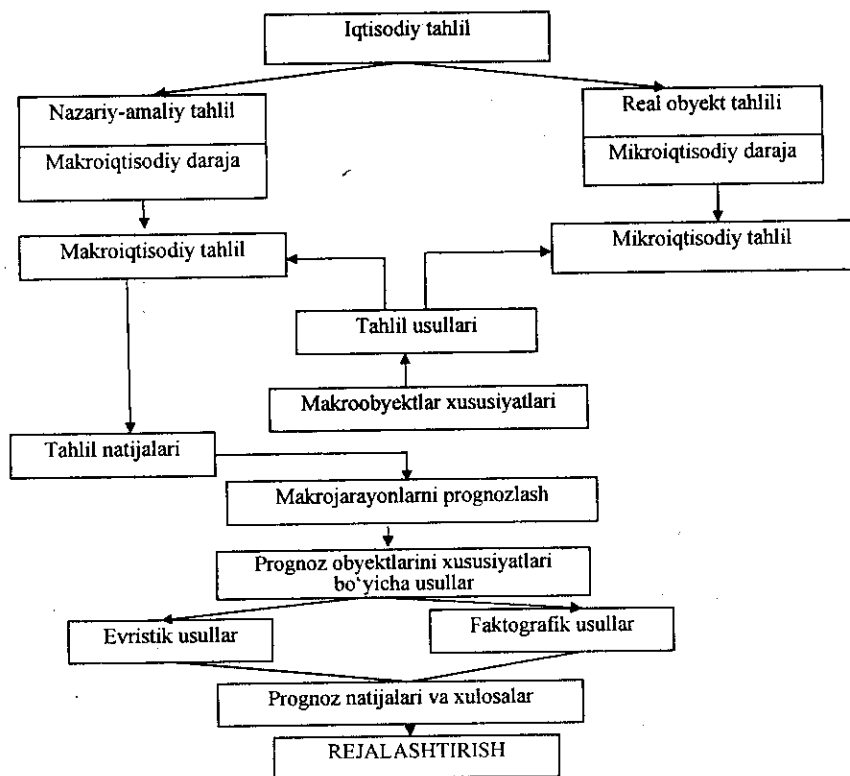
Iqtisodiy tahlil

Nazariy-amaliy tahlil

Makroiqtisodiy daraja

Real obyekt tahlili

Mikroiqtisodiy daraja

Makroiqtisodiy tahlil

Mikroiqtisodiy tahlil

Tahlil usullari

Makroobyektlar xususiyatlari

Tahlil natijalari

Makrojarayonlarni prognozlash

Prognoz obyektlarini xususiyatlari bo'yicha usullar

Evristik usullar

Faktografik usullar

Prognoz natijalari va xulosalar

REJALASHTIRISH